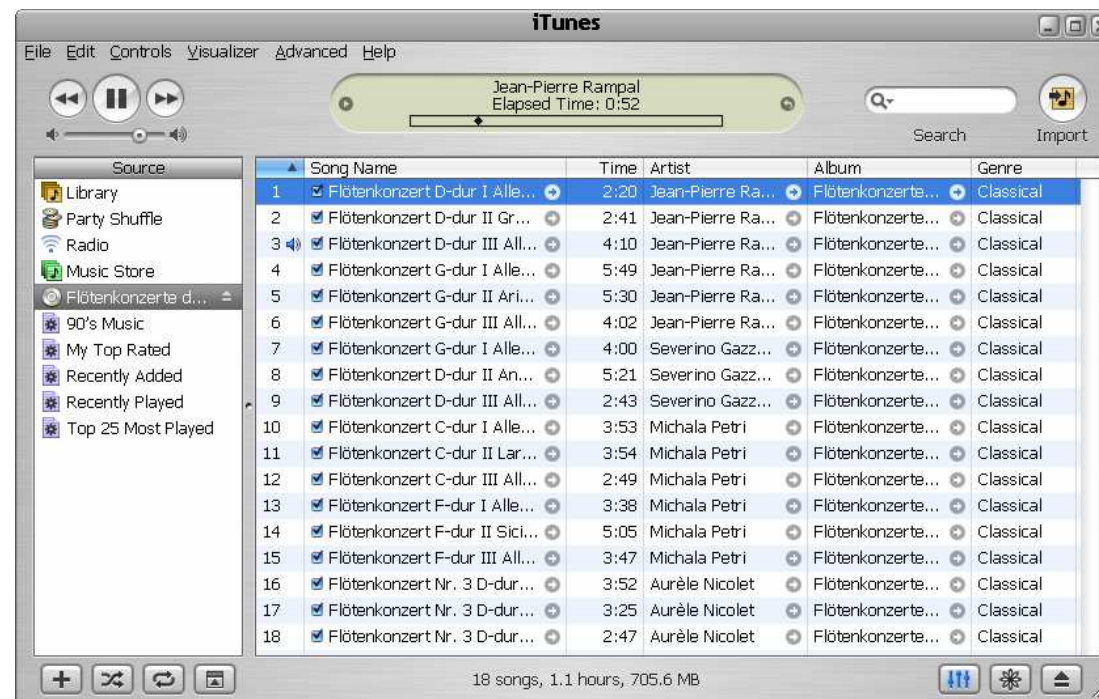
iTunes

File Edit Controls Visualizer Advanced Help

Jean-Pierre Rampal
Elapsed Time: 0:52

Search Import

Source
Library
Party Shuffle
Radio
Music Store
Flötenkonzerte d...
90's Music
My Top Rated
Recently Added
Recently Played
Top 25 Most Played

| | Song Name | Time | Artist | Album | Genre |
|---|---|---|---|---|---|
| 1 | Flötenkonzert D-dur I Alle... | 2:20 | Jean-Pierre Ra... | Flötenkonzerte... | Classical |
| 2 | Flötenkonzert D-dur II Gr... | 2:41 | Jean-Pierre Ra... | Flötenkonzerte... | Classical |
| 3 | Flötenkonzert D-dur III All... | 4:10 | Jean-Pierre Ra... | Flötenkonzerte... | Classical |
| 4 | Flötenkonzert G-dur I Alle... | 5:49 | Jean-Pierre Ra... | Flötenkonzerte... | Classical |
| 5 | Flötenkonzert G-dur II Ari... | 5:30 | Jean-Pierre Ra... | Flötenkonzerte... | Classical |
| 6 | Flötenkonzert G-dur III All... | 4:02 | Jean-Pierre Ra... | Flötenkonzerte... | Classical |
| 7 | Flötenkonzert G-dur I Alle... | 4:00 | Severino Gazz... | Flötenkonzerte... | Classical |
| 8 | Flötenkonzert D-dur II An... | 5:21 | Severino Gazz... | Flötenkonzerte... | Classical |
| 9 | Flötenkonzert D-dur III All... | 2:43 | Severino Gazz... | Flötenkonzerte... | Classical |
| 10 | Flötenkonzert C-dur I Alle... | 3:53 | Michala Petri | Flötenkonzerte... | Classical |
| 11 | Flötenkonzert C-dur II Lar... | 3:54 | Michala Petri | Flötenkonzerte... | Classical |
| 12 | Flötenkonzert C-dur III All... | 2:49 | Michala Petri | Flötenkonzerte... | Classical |
| 13 | Flötenkonzert F-dur I Alle... | 3:38 | Michala Petri | Flötenkonzerte... | Classical |
| 14 | Flötenkonzert F-dur II Sici... | 5:05 | Michala Petri | Flötenkonzerte... | Classical |
| 15 | Flötenkonzert F-dur III All... | 3:47 | Michala Petri | Flötenkonzerte... | Classical |
| 16 | Flötenkonzert Nr. 3 D-dur... | 3:52 | Aurèle Nicolet | Flötenkonzerte... | Classical |
| 17 | Flötenkonzert Nr. 3 D-dur... | 3:25 | Aurèle Nicolet | Flötenkonzerte... | Classical |
| 18 | Flötenkonzert Nr. 3 D-dur... | 2:47 | Aurèle Nicolet | Flötenkonzerte... | Classical |

18 songs, 1.1 hours, 705.6 MB